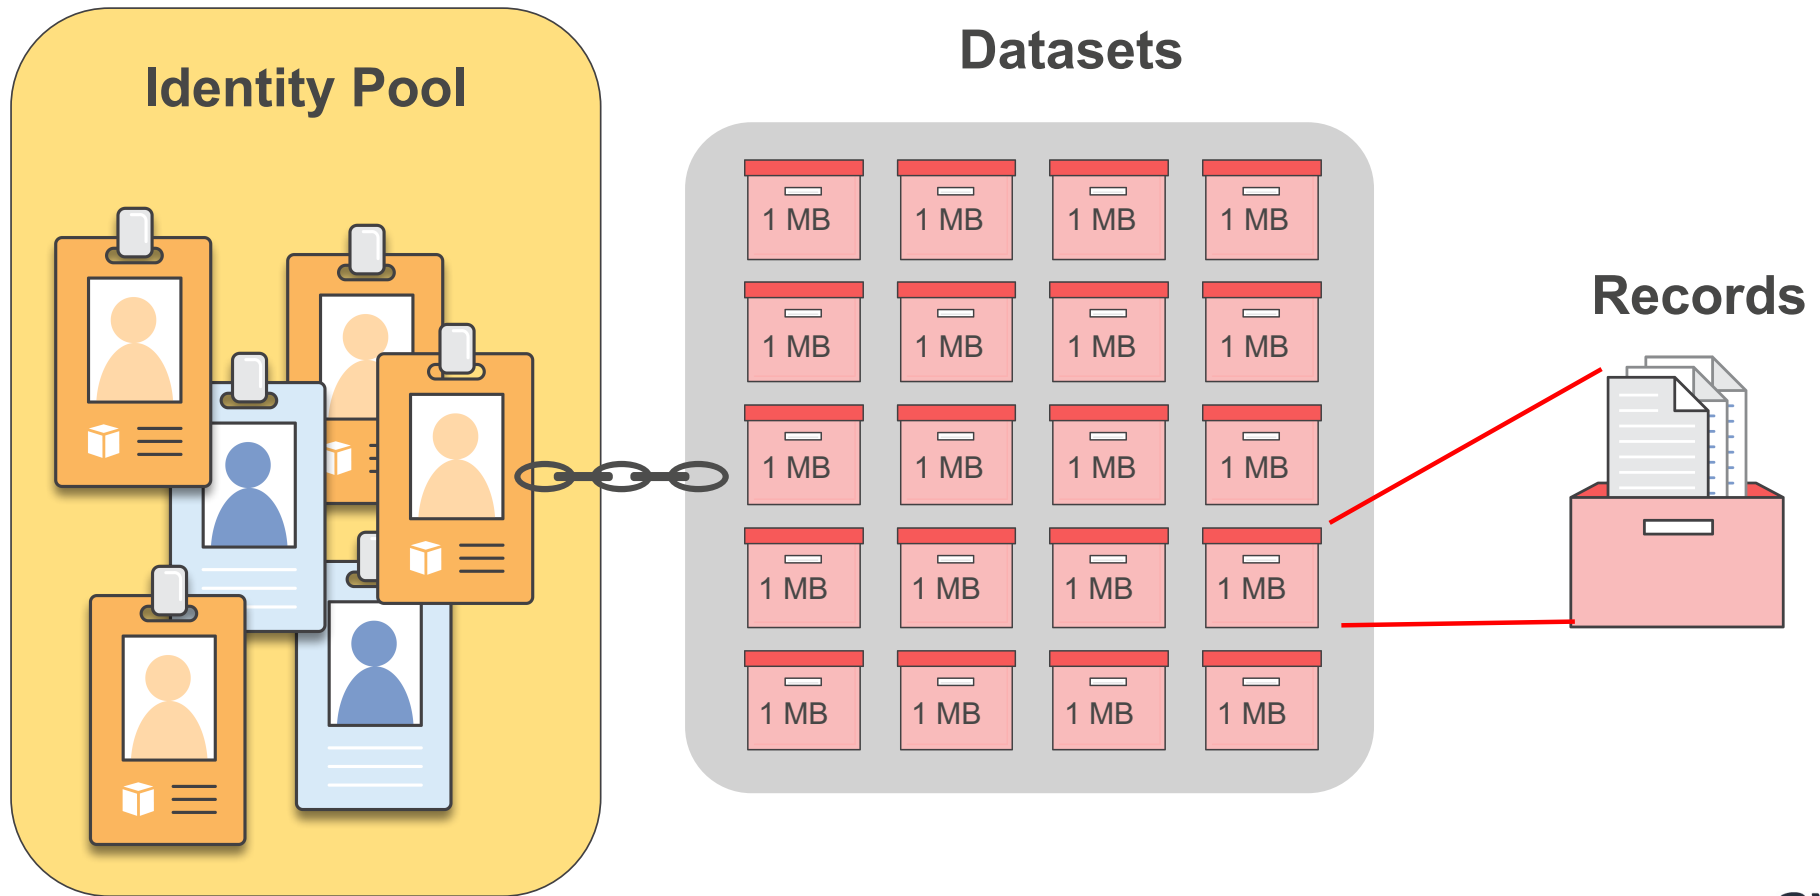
Identity Pool

Datasets

| 1 MB | 1 MB | 1 MB | 1 MB |
|---|---|---|---|
| 1 MB | 1 MB | 1 MB | 1 MB |
| 1 MB | 1 MB | 1 MB | 1 MB |
| 1 MB | 1 MB | 1 MB | 1 MB |
| 1 MB | 1 MB | 1 MB | 1 MB |

Records